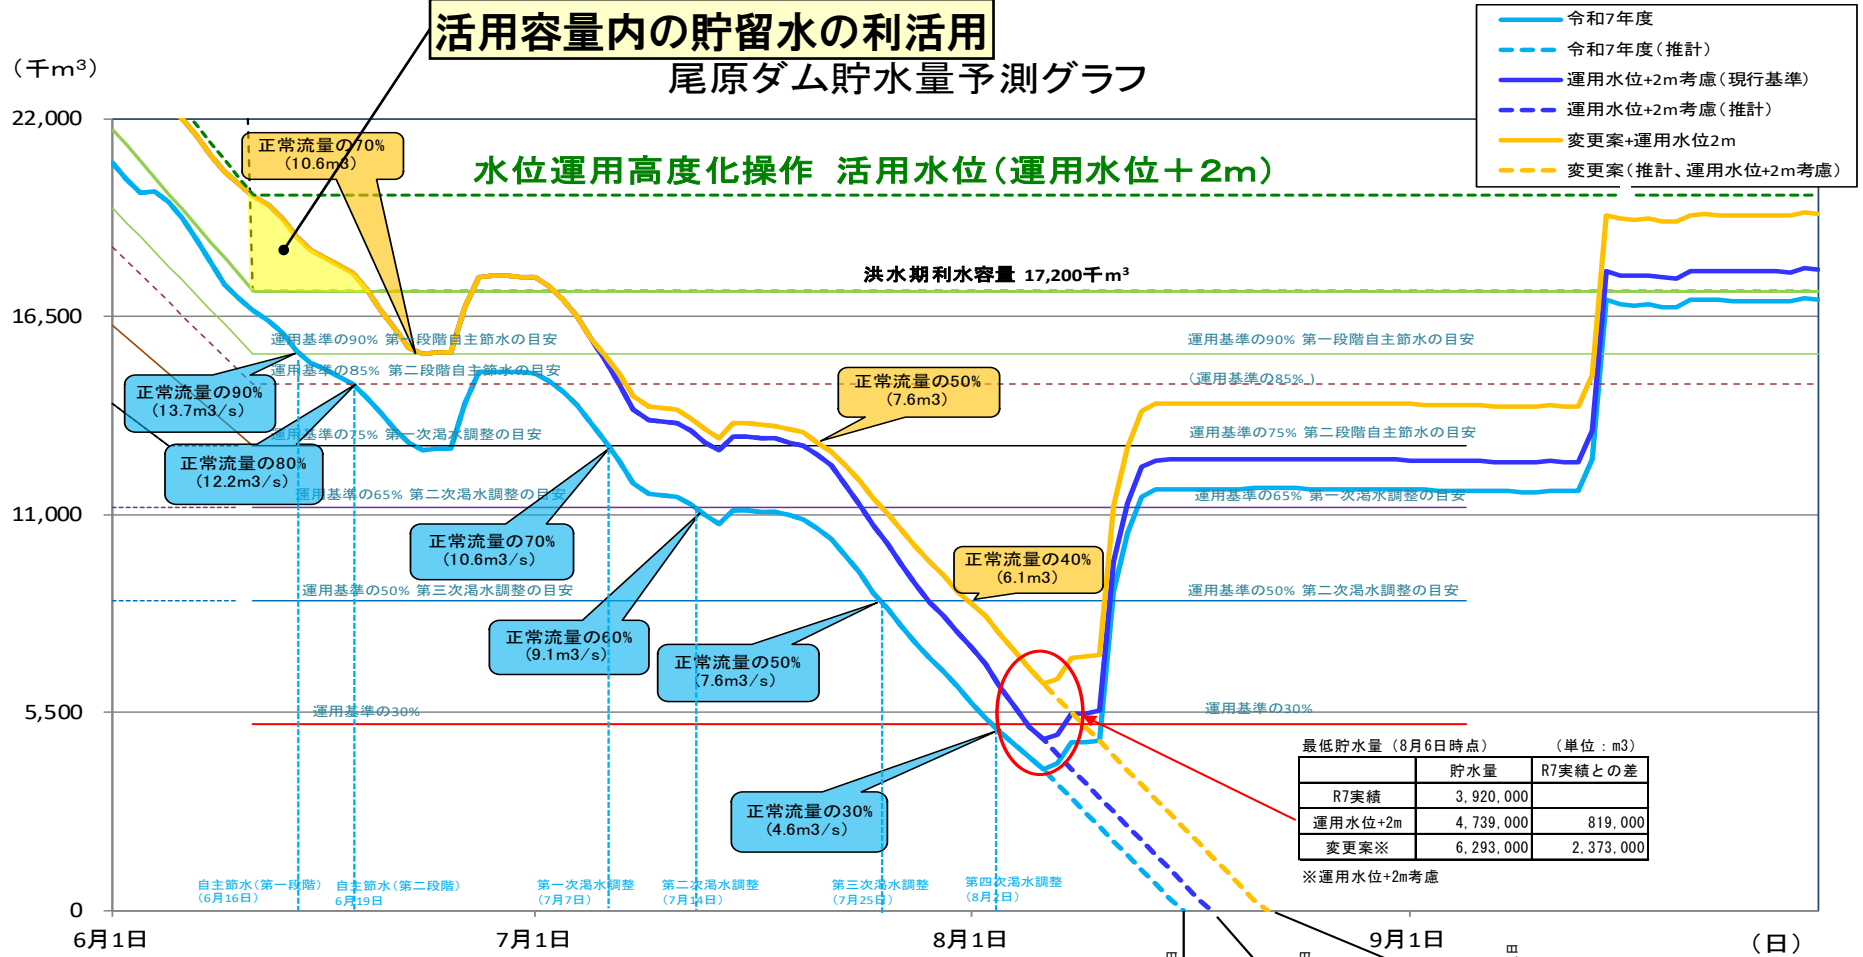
活用容量内の貯留水の利活用
尾原ダム貯水量予測グラフ
（千m³）
22,000
16,500
11,000
5,500
0
6月1日
7月1日
8月1日
9月1日
（日）

令和7年度
令和7年度（推計）
運用水位+2m考慮（現行基準）
運用水位+2m考慮（推計）
変更案+運用水位2m
変更案（推計、運用水位+2m考慮）

水位運用高度化操作　活用水位（運用水位＋2m）
洪水期利水容量 17,200千m³

正常流量の70%（10.6m3）
正常流量の50%（7.6m3）
正常流量の40%（6.1m3）
正常流量の90%（13.7m3/s）
正常流量の80%（12.2m3/s）
正常流量の70%（10.6m3/s）
正常流量の60%（9.1m3/s）
正常流量の50%（7.6m3/s）
正常流量の30%（4.6m3/s）

運用基準の90% 第一段階自主節水の目安
運用基準の85% 第二段階自主節水の目安
運用基準の75% 第一次渇水調整の目安
運用基準の65% 第二次渇水調整の目安
運用基準の50% 第三次渇水調整の目安
運用基準の30%
運用基準の90% 第一段階自主節水の目安
（運用基準の85%）
運用基準の75% 第二段階自主節水の目安
運用基準の65% 第一次渇水調整の目安
運用基準の50% 第二次渇水調整の目安
運用基準の30%

自主節水（第一段階）（6月16日）
自主節水（第二段階）6月19日
第一次渇水調整（7月7日）
第二次渇水調整（7月14日）
第三次渇水調整（7月25日）
第四次渇水調整（8月2日）

最低貯水量（8月6日時点）　（単位：m3）

| | 貯水量 | R7実績との差 |
|---|---|---|
| R7実績 | 3,920,000 | |
| 運用水位+2m | 4,739,000 | 819,000 |
| 変更案※ | 6,293,000 | 2,373,000 |

※運用水位+2m考慮